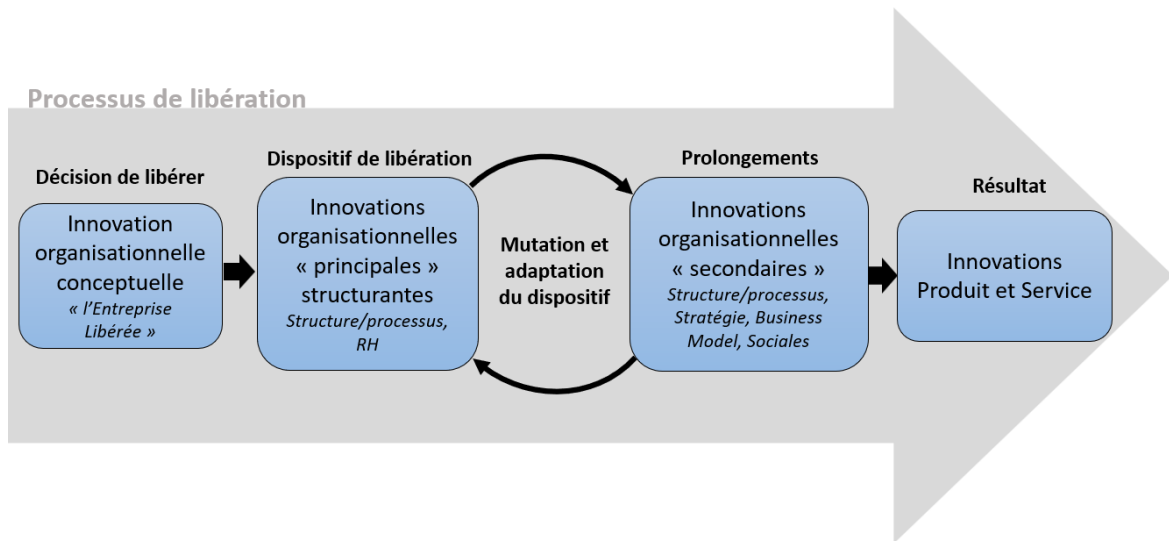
Processus de libération

Décision de libérer

Innovation organisationnelle conceptuelle
*« l'Entreprise Libérée »*

Dispositif de libération

Innovations organisationnelles « principales » structurantes
*Structure/processus, RH*

Mutation et adaptation du dispositif

Prolongements

Innovations organisationnelles « secondaires »
*Structure/processus, Stratégie, Business Model, Sociales*

Résultat

Innovations Produit et Service